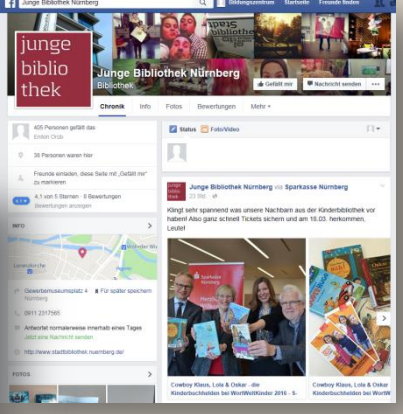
Junge Bibliothek Nürnberg

Bildungszentrum Startseite Freunde finden

junge biblio thek

Junge Bibliothek Nürnberg
Bibliothek

Gefällt mir Nachricht senden ...

Chronik Info Fotos Bewertungen Mehr

405 Personen gefällt das
Einen Ordo

38 Personen waren hier

Freunde einladen, diese Seite mit „Gefällt mir" zu markieren

4,1 von 5 Sternen · 8 Bewertungen
Bewertungen anzeigen

INFO

Gewerbemuseumsplatz 4 Für später speichern
Nürnberg

0911 2317565

Antwortet normalerweise innerhalb eines Tages
Jetzt eine Nachricht senden

http://www.stadtbibliothek.nuernberg.de/

FOTOS

Status Foto/Video

Junge Bibliothek Nürnberg via Sparkasse Nürnberg
23 Std.

Klingt sehr spannend was unsere Nachbarn aus der Kinderbibliothek vor haben! Also ganz schnell Tickets sichern und am 18.03. herkommen, Leute!

Cowboy Klaus, Lola & Oskar - die Kinderbuchhelden bei WortWeltKinder 2016 - S-

Cowboy Klaus, Lola & Oskar Kinderbuchhelden bei WortW